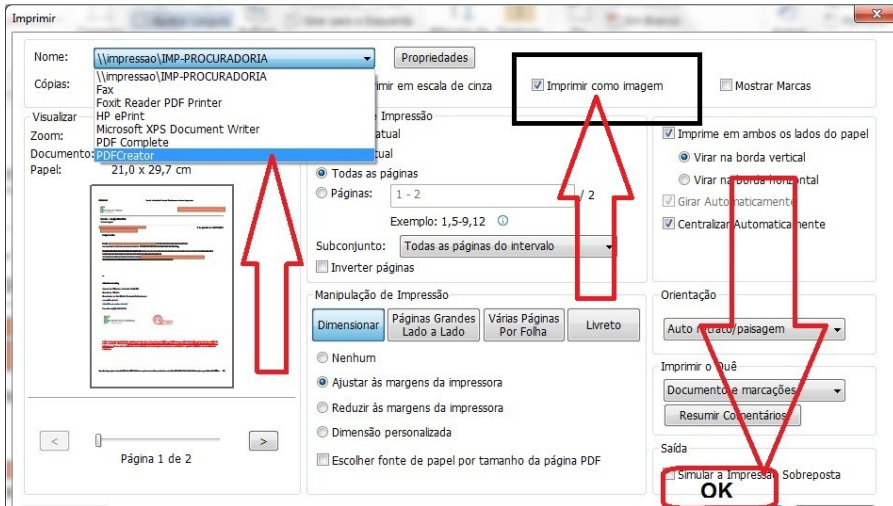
Imprimir

Nome: \\impressao\IMP-PROCURADORIA
Propriedades

Cópias:
\\impressao\IMP-PROCURADORIA
Fax
Foxit Reader PDF Printer
HP ePrint
Microsoft XPS Document Writer
PDF Complete
PDFCreator

imir em escala de cinza
Imprimir como imagem
Mostrar Marcas

Visualizar
Zoom:
Documento:
Papel: 21,0 x 29,7 cm

e Impressão
atual
tual
Todas as páginas
Páginas: 1 - 2 / 2
Exemplo: 1,5-9,12
Subconjunto: Todas as páginas do intervalo
Inverter páginas

Imprime em ambos os lados do papel
Virar na borda vertical
Virar na borda horizontal
Girar Automaticamente
Centralizar Automaticamente

Manipulação de Impressão
Dimensionar
Páginas Grandes Lado a Lado
Várias Páginas Por Folha
Livreto
Nenhum
Ajustar às margens da impressora
Reduzir às margens da impressora
Dimensão personalizada
Escolher fonte de papel por tamanho da página PDF

Orientação
Auto retrato/paisagem

Imprimir o Quê
Documento e marcações
Resumir Comentários

Saída
Simular a Impressão Sobreposta

<
>
Página 1 de 2

OK